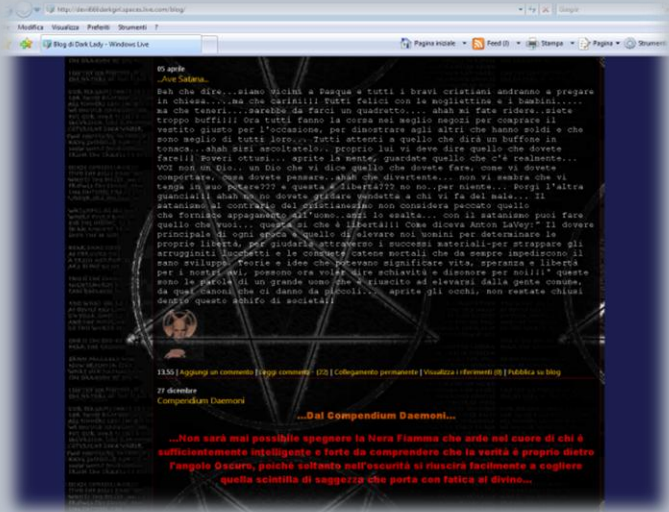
http://devil88darkgirl.spaces.live.com/blog/

Google

Modifica Visualizza Preferiti Strumenti ?

Blog di Dark Lady - Windows Live

Pagina iniziale · Feed (J) · Stampa · Pagina · Strumenti

05 aprile
...Ave Satana...

Beh che dire...siamo vicini a Pasque e tutti i bravi cristiani andranno a pregare in chiesa.....ma che carini!!! Tutti felici con le mogliettine e i bambini..... ma che teneri.... sarebbe da farci un quadretto.... ahah mi fate ridere..siete troppo buffi!!! Ora tutti fanno la corsa nei meglio negozi per comprare il vestito giusto per l'occasione, per dimostrare agli altri che hanno soldi e che sono meglio di tutti loro... Tutti attenti a quello che dirà un buffone in tonaca...ahah siete ascoltatelo.. proprio lui vi deve dire quello che dovete fare!!! Poveri ottusi... aprite la mente, guardate quello che c'è realmente... VOI non un Dio... un Dio che vi dice quello che dovete fare, come vi dovete comportare, cosa dovete pensare..ahah che divertente... non vi sembra che vi tenga in suo potere??? e questa è libertà??? no no..per niente... Porgi l'altra guancia!!! ahah no no dovete cercare vendetta a chi vi fa del male... Il satanismo al contrario del cristianesimo non considera peccato quello che fornisce appagamento all'uomo..anzi lo esalta... con il satanismo puoi fare quello che vuoi... questo si che è libertà!!! Come diceva Anton LaVey:" Il dovere principale di ogni uomo è quello di elevare noi uomini per determinare le proprie libertà, per guidarla attraverso i successi materiali-per strappare gli arrugginiti lucchetti e le consunte catene mortali che da sempre impediscono il sano sviluppo. Teorie e idee che potevano significare vita, speranza e libertà per i nostri avi, possono ora voler dire schiavitù e disonore per noi!!!" queste sono le parole di un grande uomo che è riuscito ad elevarsi dalla gente comune, da quei canoni che ci danno da piccoli... aprite gli occhi, non restate chiusi dentro questo schifo di società!

13.55 | Aggiungi un commento | Leggi commenti - (22) | Collegamento permanente | Visualizza riferimenti (0) | Pubblica su blog

27 dicembre
Compendium Daemoni

...Dal Compendium Daemoni...

...Non sarà mai possibile spegnere la Nera Fiamma che arde nel cuore di chi è sufficientemente intelligente e forte da comprendere che la verità è proprio dietro l'angolo Oscuro, poichè soltanto nell'oscurità si riuscirà facilmente a cogliere quella scintilla di saggezza che porta con fatica al divino...